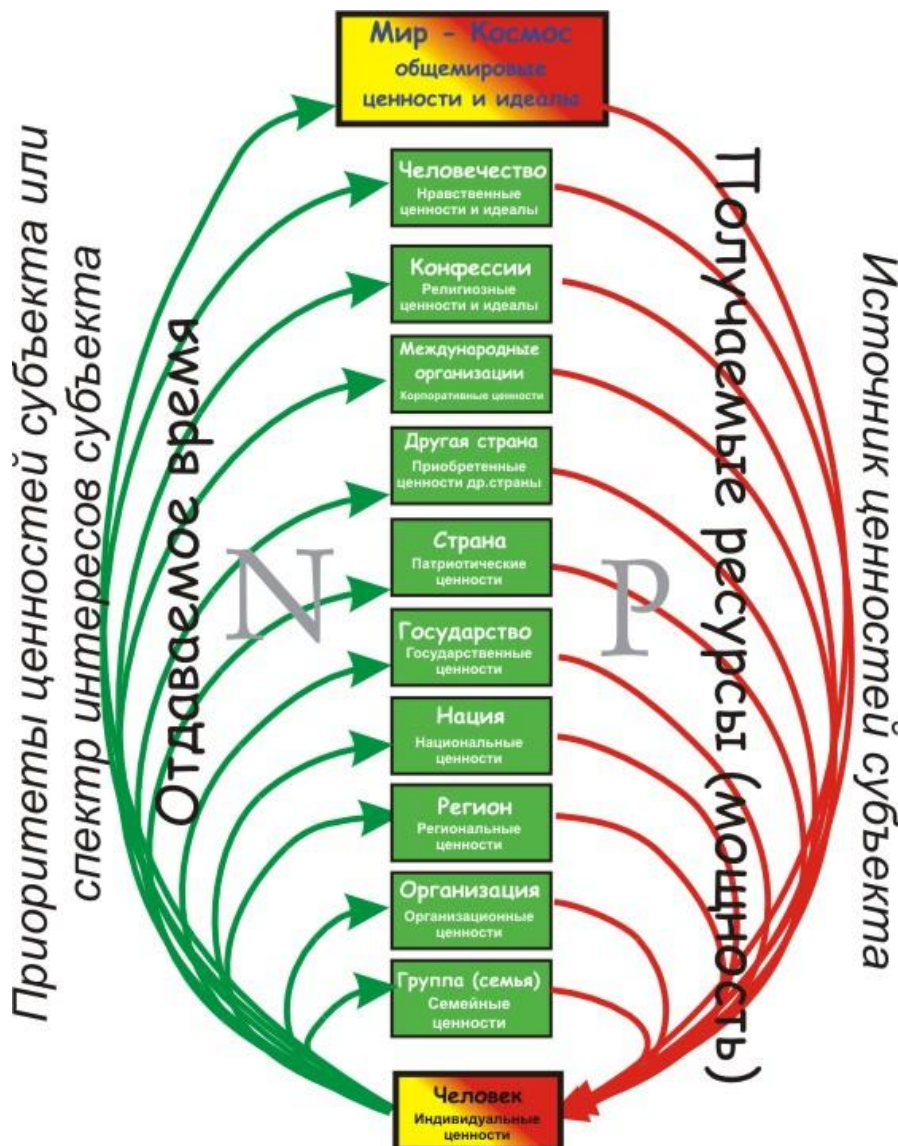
Мир - Космос
общемировые ценности и идеалы

Человечество
Нравственные ценности и идеалы

Конфессии
Религиозные ценности и идеалы

Международные организации
Корпоративные ценности

Другая страна
Приобретенные ценности др.страны

Страна
Патриотические ценности

Государство
Государственные ценности

Нация
Национальные ценности

Регион
Региональные ценности

Организация
Организационные ценности

Группа (семья)
Семейные ценности

Человек
Индивидуальные ценности

Приоритеты ценностей субъекта или спектр интересов субъекта

Отдаваемое время

N

P

Получаемые ресурсы (мощность)

Источник ценностей субъекта